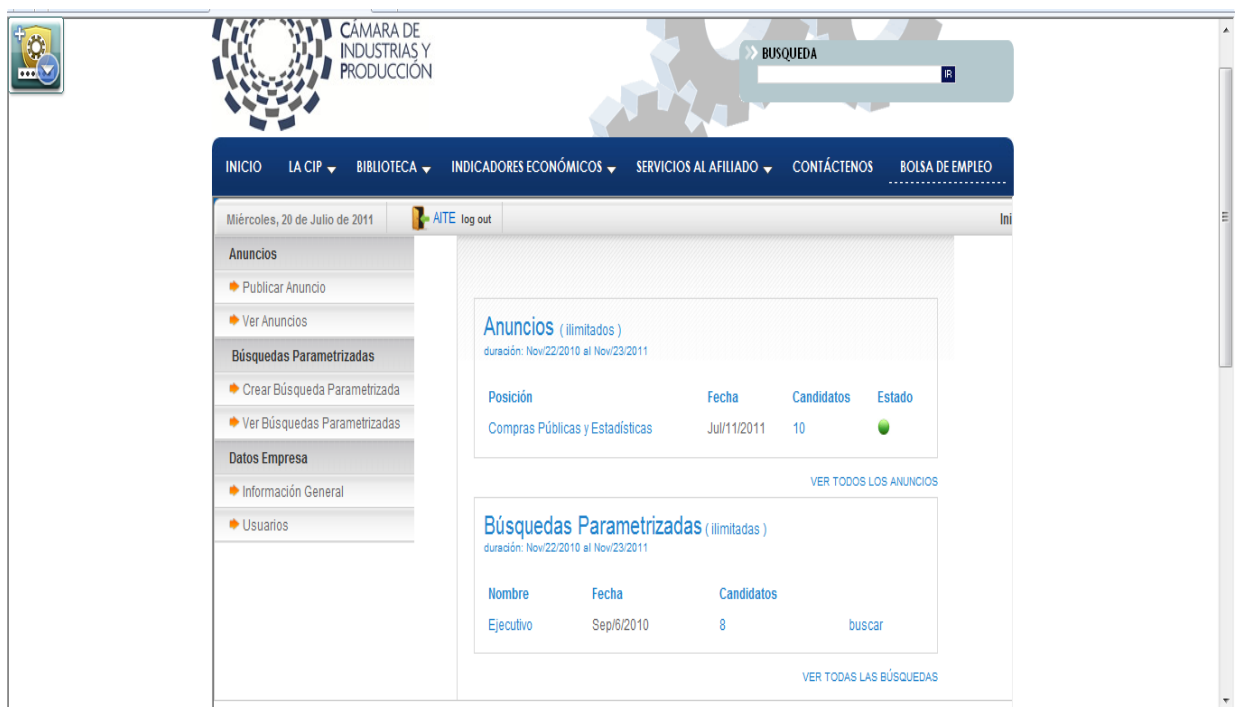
CÁMARA DE INDUSTRIAS Y PRODUCCIÓN

BUSQUEDA

IR

INICIO LA CIP BIBLIOTECA INDICADORES ECONÓMICOS SERVICIOS AL AFILIADO CONTÁCTENOS BOLSA DE EMPLEO

Miércoles, 20 de Julio de 2011 AITE log out Ini

Anuncios
Publicar Anuncio
Ver Anuncios
Búsquedas Parametrizadas
Crear Búsqueda Parametrizada
Ver Búsquedas Parametrizadas
Datos Empresa
Información General
Usuarios

Anuncios (ilimitados)
duración: Nov/22/2010 al Nov/23/2011

| Posición | Fecha | Candidatos | Estado |
|---|---|---|---|
| Compras Públicas y Estadísticas | Jul/11/2011 | 10 | |

VER TODOS LOS ANUNCIOS

Búsquedas Parametrizadas (ilimitadas)
duración: Nov/22/2010 al Nov/23/2011

| Nombre | Fecha | Candidatos | |
|---|---|---|---|
| Ejecutivo | Sep/6/2010 | 8 | buscar |

VER TODAS LAS BÚSQUEDAS